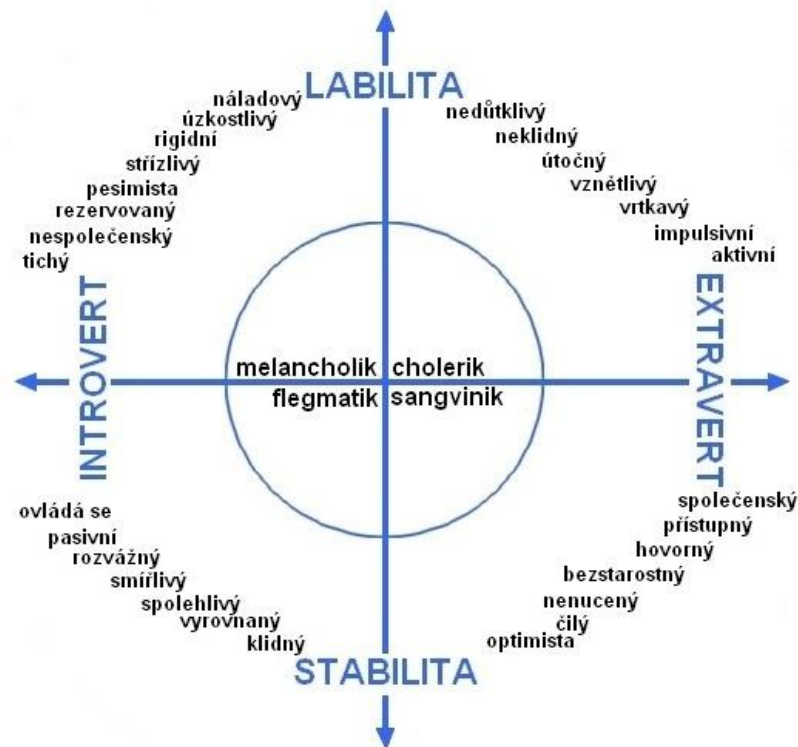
LABILITA

náladový
úzkostlivý
rigidní
střízlivý
pesimista
rezervovaný
nespolečenský
tichý

nedůtklivý
neklidný
útočný
vznětlivý
vrtkavý
impulsivní
aktivní

INTROVERT

EXTRAVERT

melancholik
cholerik
flegmatik
sangvinik

ovládá se
pasivní
rozvážný
smířlivý
spolehlivý
vyrovnaný
klidný

společenský
přístupný
hovorný
bezstarostný
nenucený
čilý
optimista

STABILITA